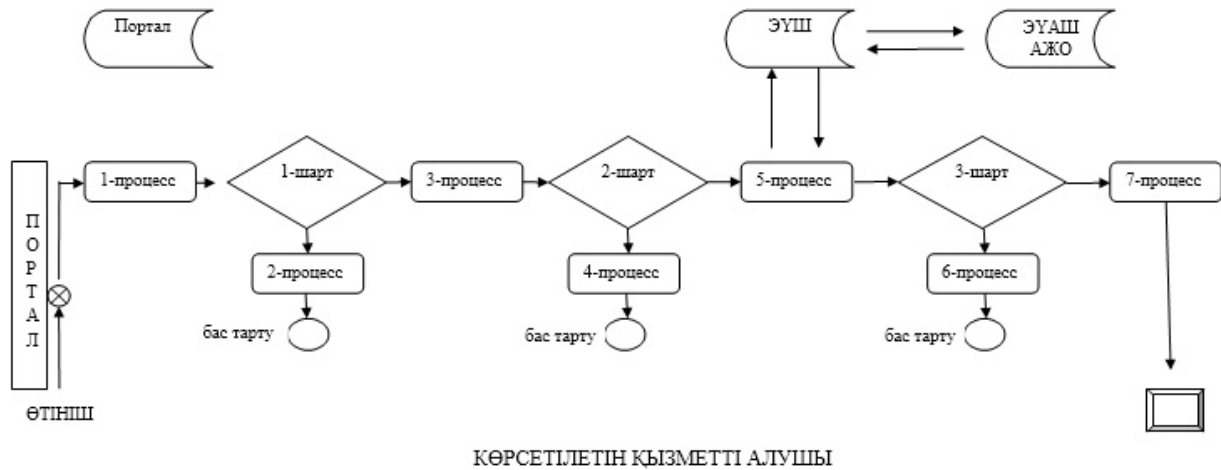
Портал

ЭҮШ

ЭҮАШ АЖО

ПОРТАЛ

1-процесс

1-шарт

3-процесс

2-шарт

5-процесс

3-шарт

7-процесс

2-процесс

4-процесс

6-процесс

бас тарту

бас тарту

бас тарту

ӨТІНІШ

КӨРСЕТІЛЕТІН ҚЫЗМЕТТІ АЛУШЫ